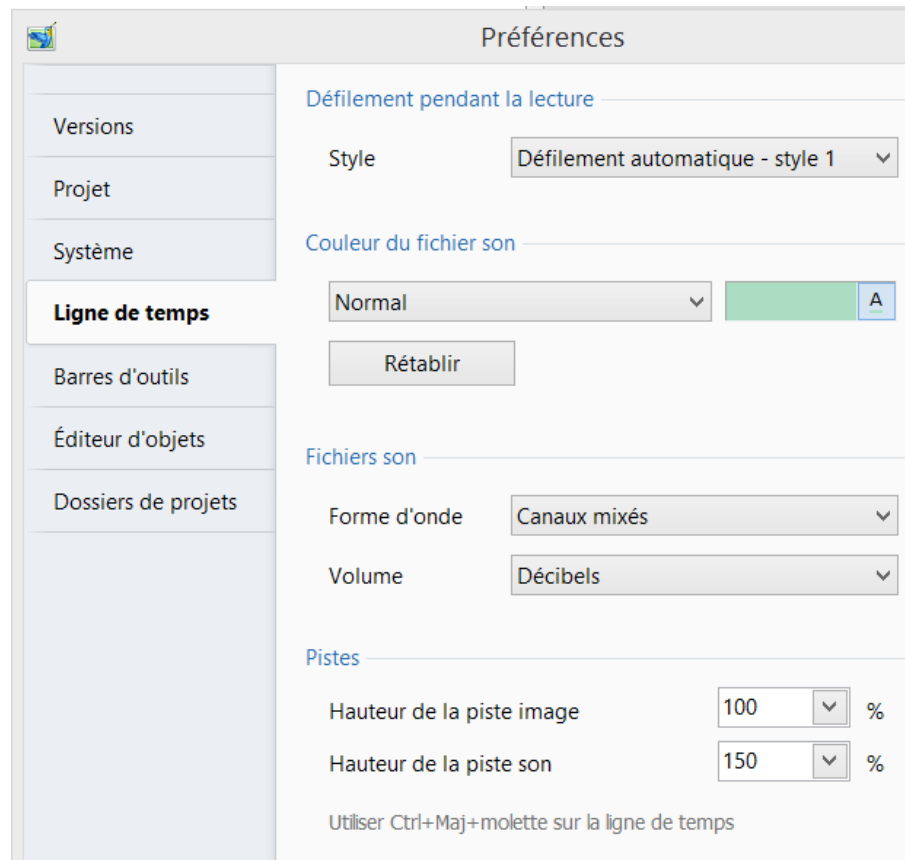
Préférences

Versions
Projet
Système
Ligne de temps
Barres d'outils
Éditeur d'objets
Dossiers de projets

Défilement pendant la lecture

Style Défilement automatique - style 1

Couleur du fichier son

Normal A

Rétablir

Fichiers son

Forme d'onde Canaux mixés

Volume Décibels

Pistes

Hauteur de la piste image 100 %

Hauteur de la piste son 150 %

Utiliser Ctrl+Maj+molette sur la ligne de temps